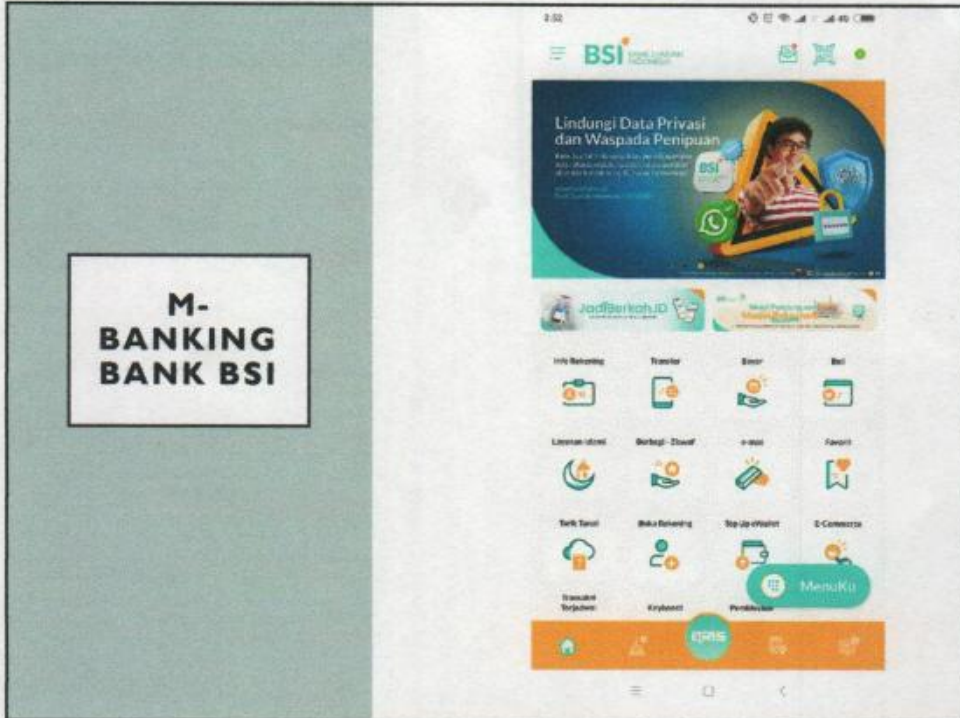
M-BANKING BANK BSI

2:52

BSI BANK SYARIAH INDONESIA

Lindungi Data Privasi dan Waspada Penipuan

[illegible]

JadiBerkah.ID

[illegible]

Info Rekening

Transfer

Bayar

Beli

Layanan Islami

Berbagi - Ziswaf

e-mas

Favorit

Tarik Tunai

Buka Rekening

Top Up eWallet

E-Commerce

Transaksi Terjadwal

Keyboard

Pembukaan

MenuKu

QRIS